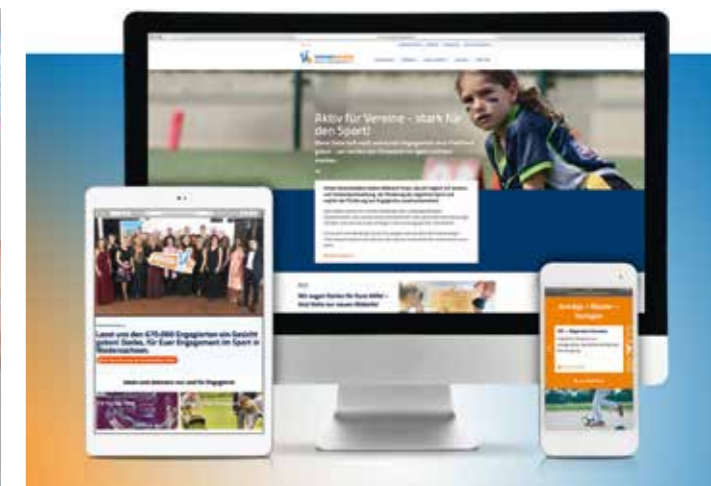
Aktiv für Vereine – stark für den Sport!

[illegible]

Wir sagen Danke für Eure Hilfe! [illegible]

Leiht uns den 670.000 Engagierten ein Gesicht geben! Danke, für Euer Engagement im Sport in Niedersachsen.

Ideen und Debatten von und für Engagierte

Anträge – Räume – Vorlagen